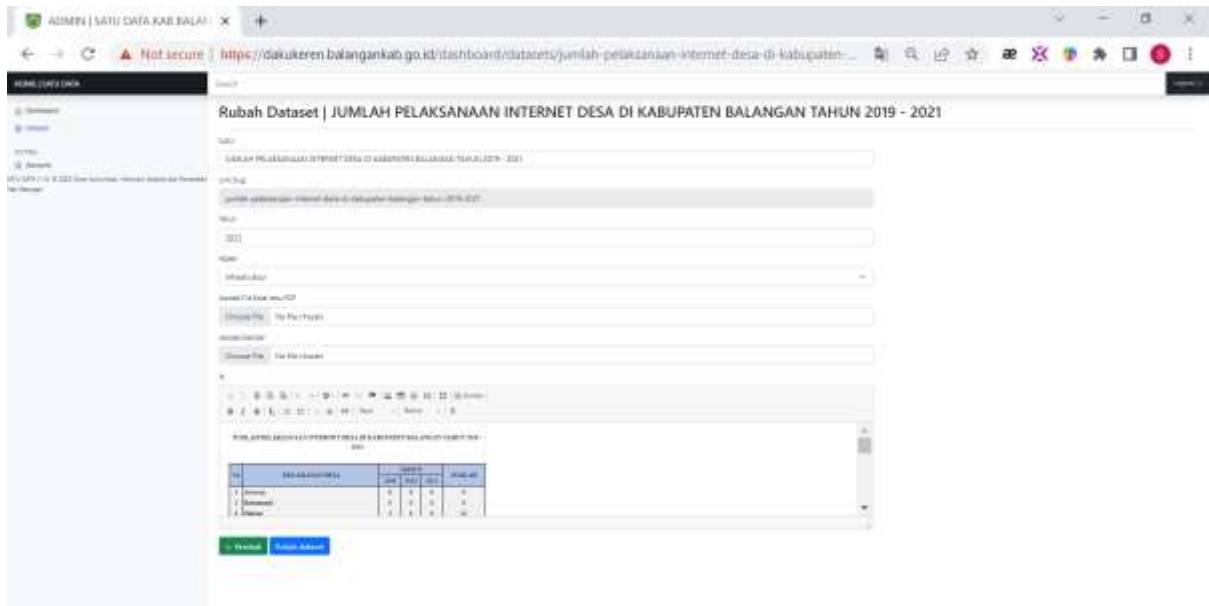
ADMIN | SATU DATA KAB BALA ×

Not secure | https://dakukeren.balangankab.go.id/dashboard/datasets/jumlah-pelaksanaan-internet-desa-di-kabupaten-...

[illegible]

Rubah Dataset | JUMLAH PELAKSANAAN INTERNET DESA DI KABUPATEN BALANGAN TAHUN 2019 - 2021

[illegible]

JUMLAH PELAKSANAAN INTERNET DESA DI KABUPATEN BALANGAN TAHUN 2019 - 2021

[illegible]

jumlah-pelaksanaan-internet-desa-di-kabupaten-balangan-tahun-2019-2021

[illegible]

2022

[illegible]

Infrastruktur

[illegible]

Choose File No file chosen

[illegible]

Choose File No file chosen

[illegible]

Simpan Rubah Dataset